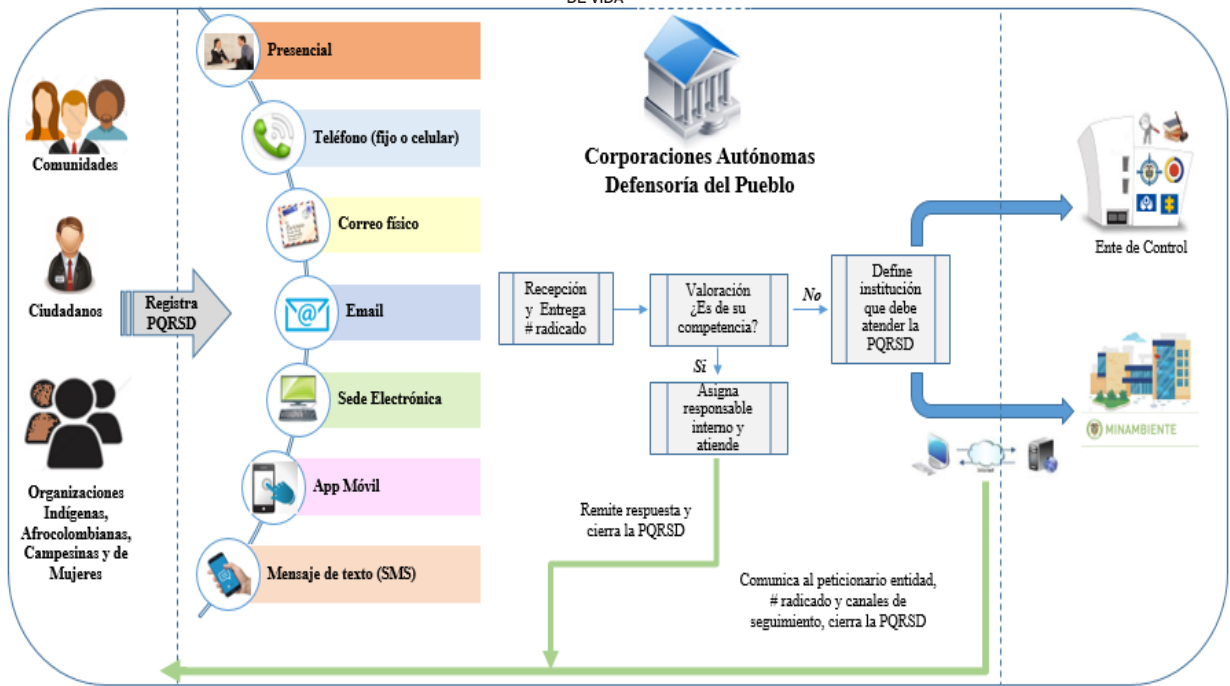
DE VIDA

Comunidades

Ciudadanos

Organizaciones Indígenas, Afrocolombianas, Campesinas y de Mujeres

Registra PQRSD

Presencial

Teléfono (fijo o celular)

Correo físico

Email

Sede Electrónica

App Móvil

Mensaje de texto (SMS)

Corporaciones Autónomas
Defensoría del Pueblo

Recepción y Entrega # radicado

Valoración ¿Es de su competencia?

No

Si

Define institución que debe atender la PQRSD

Asigna responsable interno y atiende

Ente de Control

MINAMBIENTE

Internet

Remite respuesta y cierra la PQRSD

Comunica al peticionario entidad, # radicado y canales de seguimiento, cierra la PQRSD